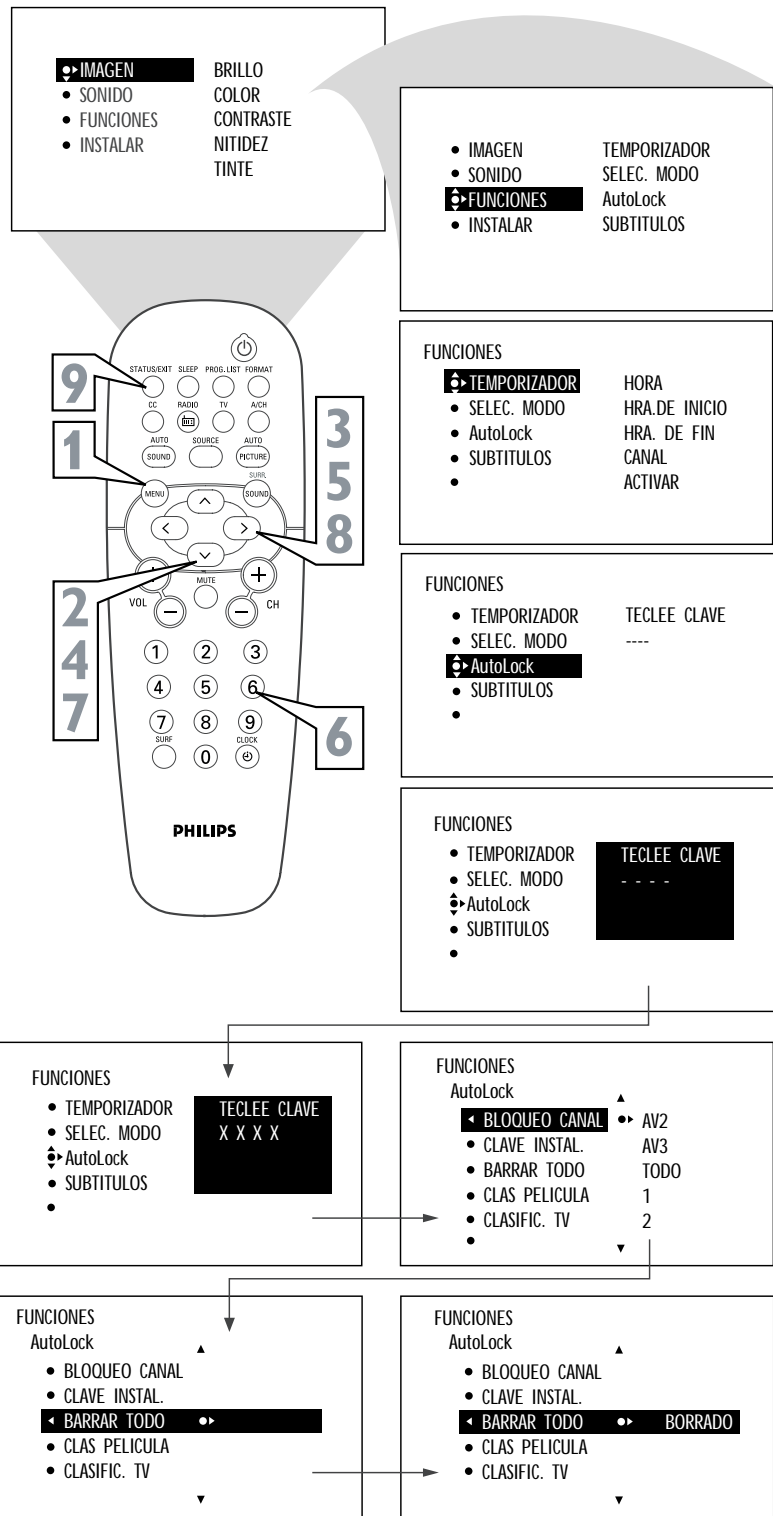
IMAGEN BRILLO
• SONIDO COLOR
• FUNCIONES CONTRASTE
• INSTALAR NITIDEZ
TINTE

• IMAGEN TEMPORIZADOR
• SONIDO SELEC. MODO
FUNCIONES AutoLock
• INSTALAR SUBTITULOS

STATUS/EXIT SLEEP PROG.LIST FORMAT
CC RADIO TV A/CH
AUTO SOUND SOURCE AUTO PICTURE
SURR SOUND
MENU
MUTE
VOL CH
1 2 3
4 5 6
7 8 9
SURF 0 CLOCK
PHILIPS

9
1
2
4
7
3
5
8
6

FUNCIONES
TEMPORIZADOR HORA
• SELEC. MODO HRA.DE INICIO
• AutoLock HRA. DE FIN
• SUBTITULOS CANAL
• ACTIVAR

FUNCIONES
• TEMPORIZADOR TECLEE CLAVE
• SELEC. MODO ----
AutoLock
• SUBTITULOS
•

FUNCIONES
• TEMPORIZADOR TECLEE CLAVE
• SELEC. MODO - - - -
AutoLock
• SUBTITULOS
•

FUNCIONES
• TEMPORIZADOR TECLEE CLAVE
• SELEC. MODO X X X X
AutoLock
• SUBTITULOS
•

FUNCIONES
AutoLock
BLOQUEO CANAL AV2
• CLAVE INSTAL. AV3
• BARRAR TODO TODO
• CLAS PELICULA 1
• CLASIFIC. TV 2
•

FUNCIONES
AutoLock
• BLOQUEO CANAL
• CLAVE INSTAL.
BARRAR TODO
• CLAS PELICULA
• CLASIFIC. TV

FUNCIONES
AutoLock
• BLOQUEO CANAL
• CLAVE INSTAL.
BARRAR TODO BORRADO
• CLAS PELICULA
• CLASIFIC. TV